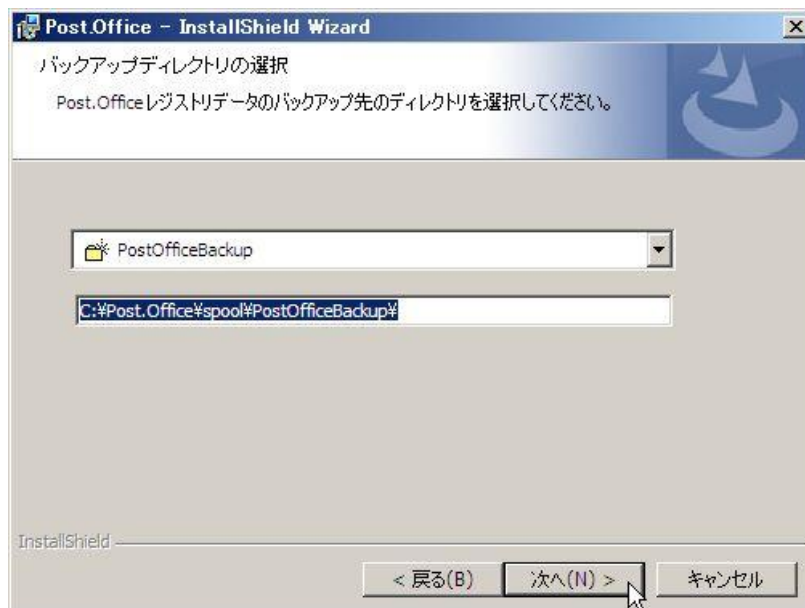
Post.Office - InstallShield Wizard

バックアップディレクトリの選択

Post.Officeレジストリデータのバックアップ先のディレクトリを選択してください。

PostOfficeBackup

C:¥Post.Office¥spool¥PostOfficeBackup¥

InstallShield

< 戻る(B)

次へ(N) >

キャンセル